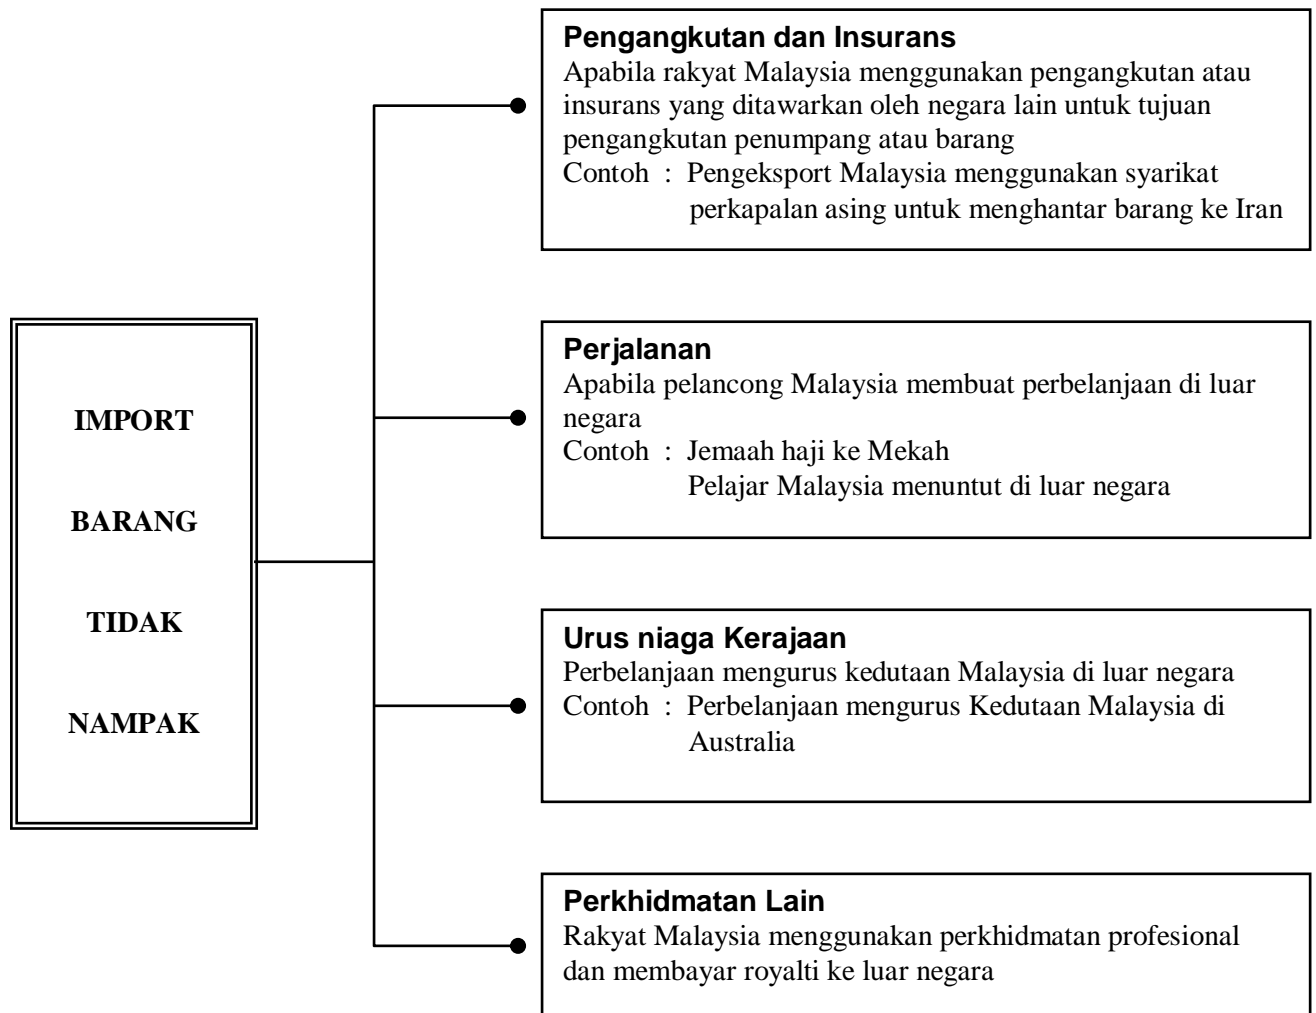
IMPORT

BARANG

TIDAK

NAMPAK

Pengangkutan dan Insurans
Apabila rakyat Malaysia menggunakan pengangkutan atau insurans yang ditawarkan oleh negara lain untuk tujuan pengangkutan penumpang atau barang
Contoh : Pengeksport Malaysia menggunakan syarikat perkapalan asing untuk menghantar barang ke Iran

Perjalanan
Apabila pelancong Malaysia membuat perbelanjaan di luar negara
Contoh : Jemaah haji ke Mekah
Pelajar Malaysia menuntut di luar negara

Urus niaga Kerajaan
Perbelanjaan mengurus kedutaan Malaysia di luar negara
Contoh : Perbelanjaan mengurus Kedutaan Malaysia di Australia

Perkhidmatan Lain
Rakyat Malaysia menggunakan perkhidmatan profesional dan membayar royalti ke luar negara